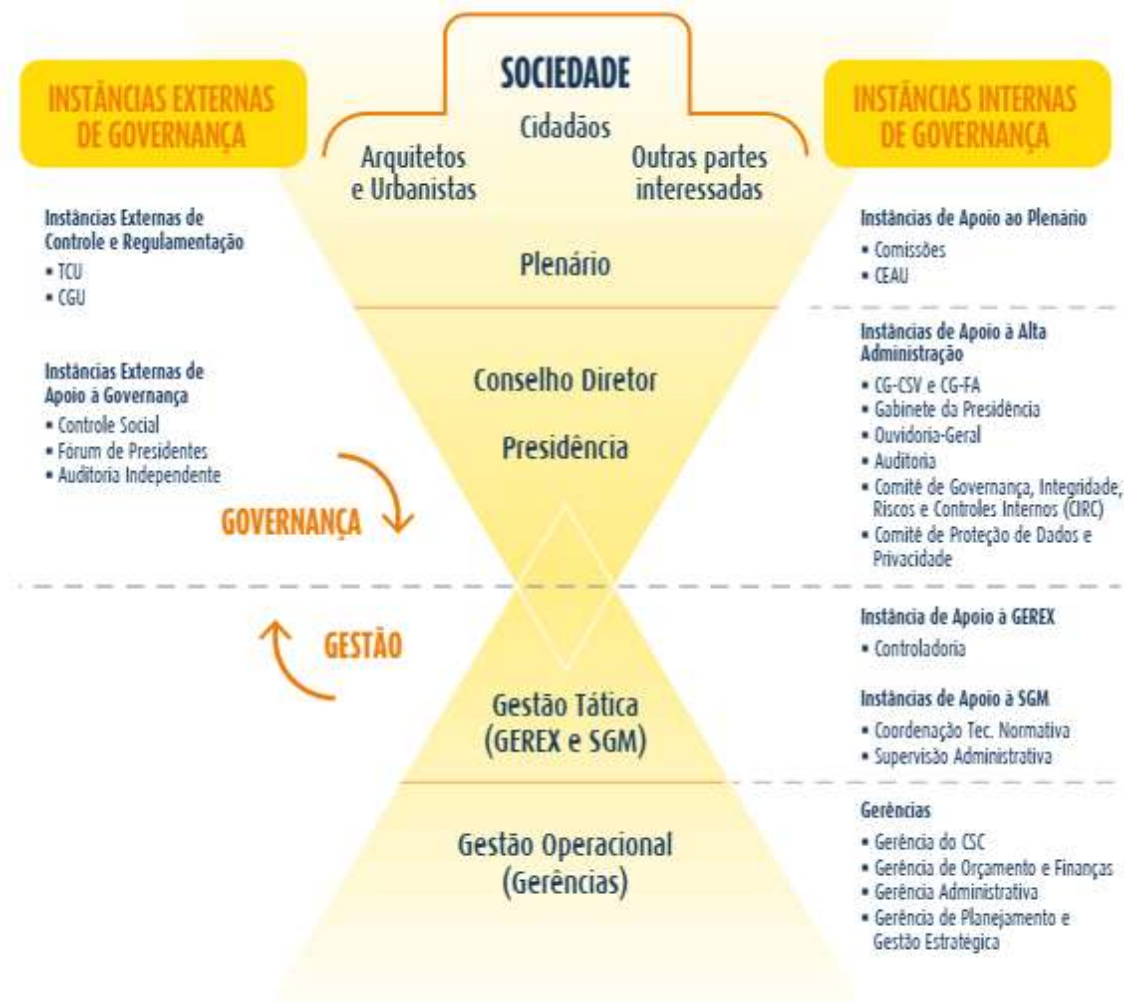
SOCIEDADE

Cidadãos

Arquitetos e Urbanistas

Outras partes interessadas

INSTÂNCIAS EXTERNAS DE GOVERNANÇA

INSTÂNCIAS INTERNAS DE GOVERNANÇA

Instâncias Externas de Controle e Regulamentação
• TCU
• CGU

Instâncias Externas de Apoio à Governança
• Controle Social
• Fórum de Presidentes
• Auditoria Independente

GOVERNANÇA

GESTÃO

Plenário

Conselho Diretor

Presidência

Gestão Tática (GEREX e SGM)

Gestão Operacional (Gerências)

Instâncias de Apoio ao Plenário
• Comissões
• CEAU

Instâncias de Apoio à Alta Administração
• CG-CSV e CG-FA
• Gabinete da Presidência
• Ouvidoria-Geral
• Auditoria
• Comitê de Governança, Integridade, Riscos e Controles Internos (CIRC)
• Comitê de Proteção de Dados e Privacidade

Instância de Apoio à GEREX
• Controladoria

Instâncias de Apoio à SGM
• Coordenação Tec. Normativa
• Supervisão Administrativa

Gerências
• Gerência do CSC
• Gerência de Orçamento e Finanças
• Gerência Administrativa
• Gerência de Planejamento e Gestão Estratégica